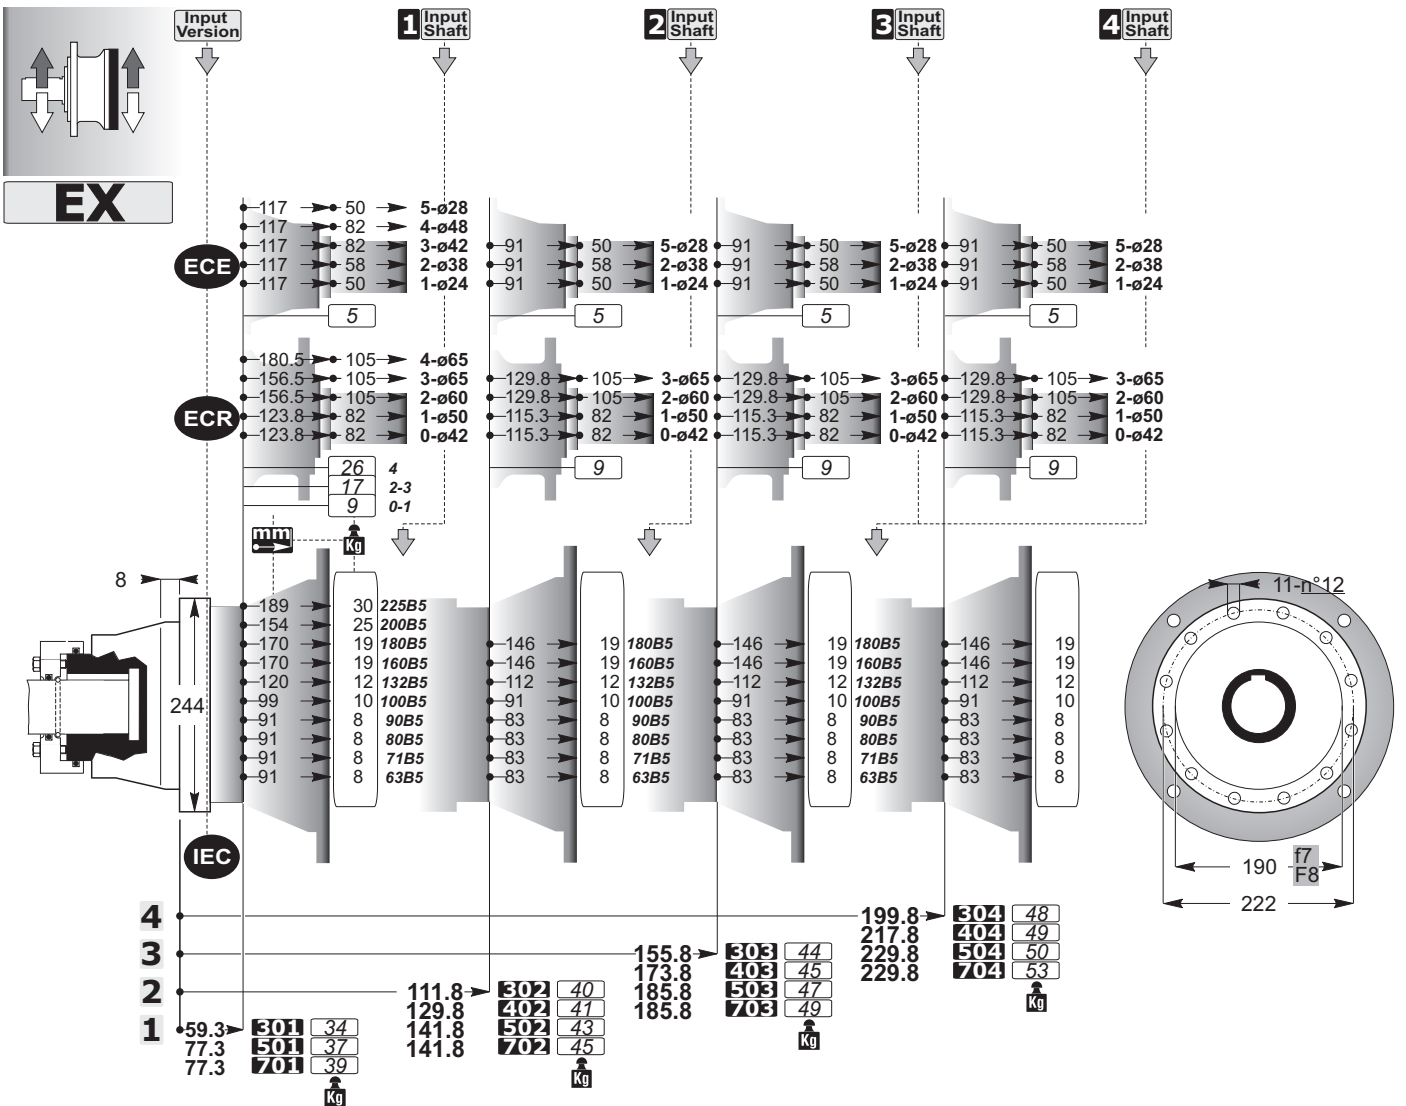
Input Version

1 Input Shaft

2 Input Shaft

3 Input Shaft

4 Input Shaft

EX

ECE

117 50 5-ø28
117 82 4-ø48
117 82 3-ø42
117 58 2-ø38
117 50 1-ø24
5

91 50 5-ø28
91 58 2-ø38
91 50 1-ø24
5

91 50 5-ø28
91 58 2-ø38
91 50 1-ø24
5

91 50 5-ø28
91 58 2-ø38
91 50 1-ø24
5

ECR

180.5 105 4-ø65
156.5 105 3-ø65
156.5 105 2-ø60
123.8 82 1-ø50
123.8 82 0-ø42
26 4
17 2-3
9 0-1

129.8 105 3-ø65
129.8 105 2-ø60
115.3 82 1-ø50
115.3 82 0-ø42
9

129.8 105 3-ø65
129.8 105 2-ø60
115.3 82 1-ø50
115.3 82 0-ø42
9

129.8 105 3-ø65
129.8 105 2-ø60
115.3 82 1-ø50
115.3 82 0-ø42
9

mm
Kg

8
244

189 30 225B5
154 25 200B5
170 19 180B5
170 19 160B5
120 12 132B5
99 10 100B5
91 8 90B5
91 8 80B5
91 8 71B5
91 8 63B5

146 19 180B5
146 19 160B5
112 12 132B5
91 10 100B5
83 8 90B5
83 8 80B5
83 8 71B5
83 8 63B5

146 19 180B5
146 19 160B5
112 12 132B5
91 10 100B5
83 8 90B5
83 8 80B5
83 8 71B5
83 8 63B5

146 19
146 19
112 12
91 10
83 8
83 8
83 8
83 8

11-n°12
190 f7 F8
222

IEC

4 199.8 217.8 229.8 229.8
304 48
404 49
504 50
704 53
Kg

3 155.8 173.8 185.8 185.8
303 44
403 45
503 47
703 49
Kg

2 111.8 129.8 141.8 141.8
302 40
402 41
502 43
702 45
Kg

1 59.3 77.3 77.3
301 34
501 37
701 39
Kg